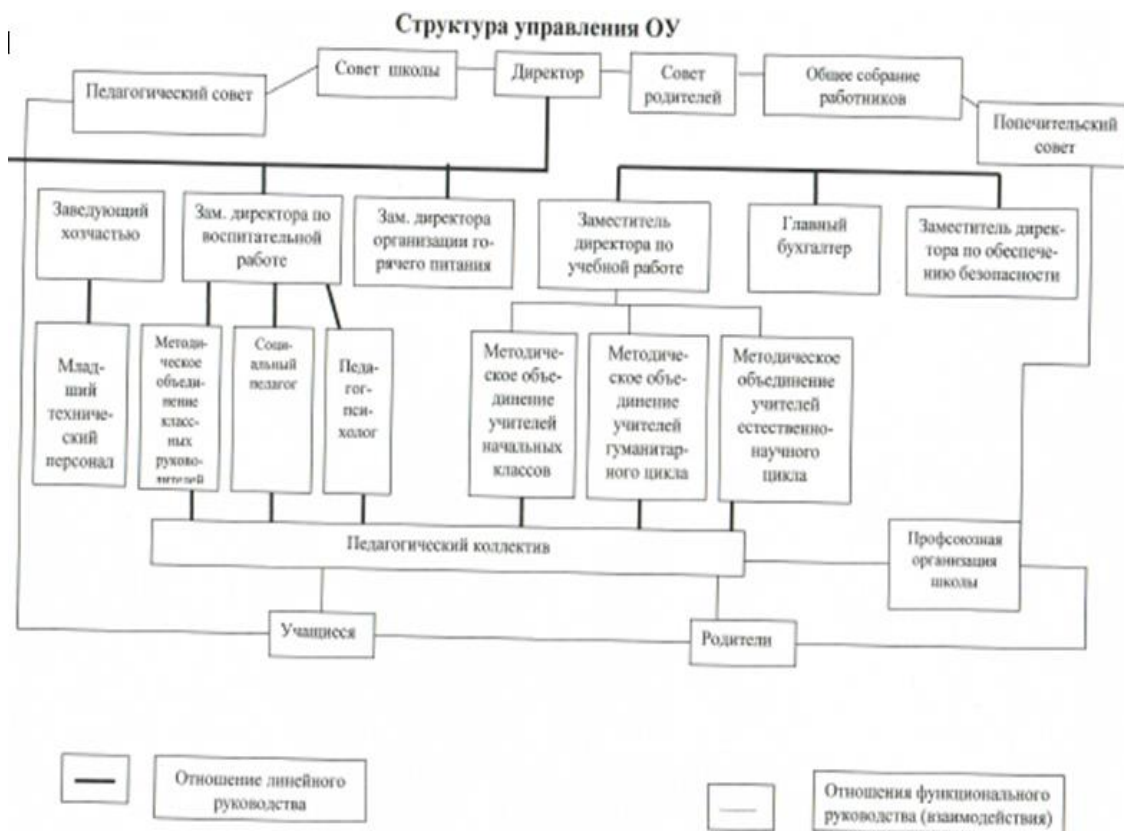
Структура управления ОУ

Педагогический совет

Совет школы

Директор

Совет родителей

Общее собрание работников

Попечительский совет

Заведующий хозчастью

Зам. директора по воспитательной работе

Зам. директора организации горячего питания

Заместитель директора по учебной работе

Главный бухгалтер

Заместитель директора по обеспечению безопасности

Младший технический персонал

Методическое объединение классных руководителей

Социальный педагог

Педагогпсихолог

Методическое объединение учителей начальных классов

Методическое объединение учителей гуманитарного цикла

Методическое объединение учителей естественно-научного цикла

Педагогический коллектив

Профсоюзная организация школы

Учащиеся

Родители

Отношение линейного руководства

Отношения функционального руководства (взаимодействия)